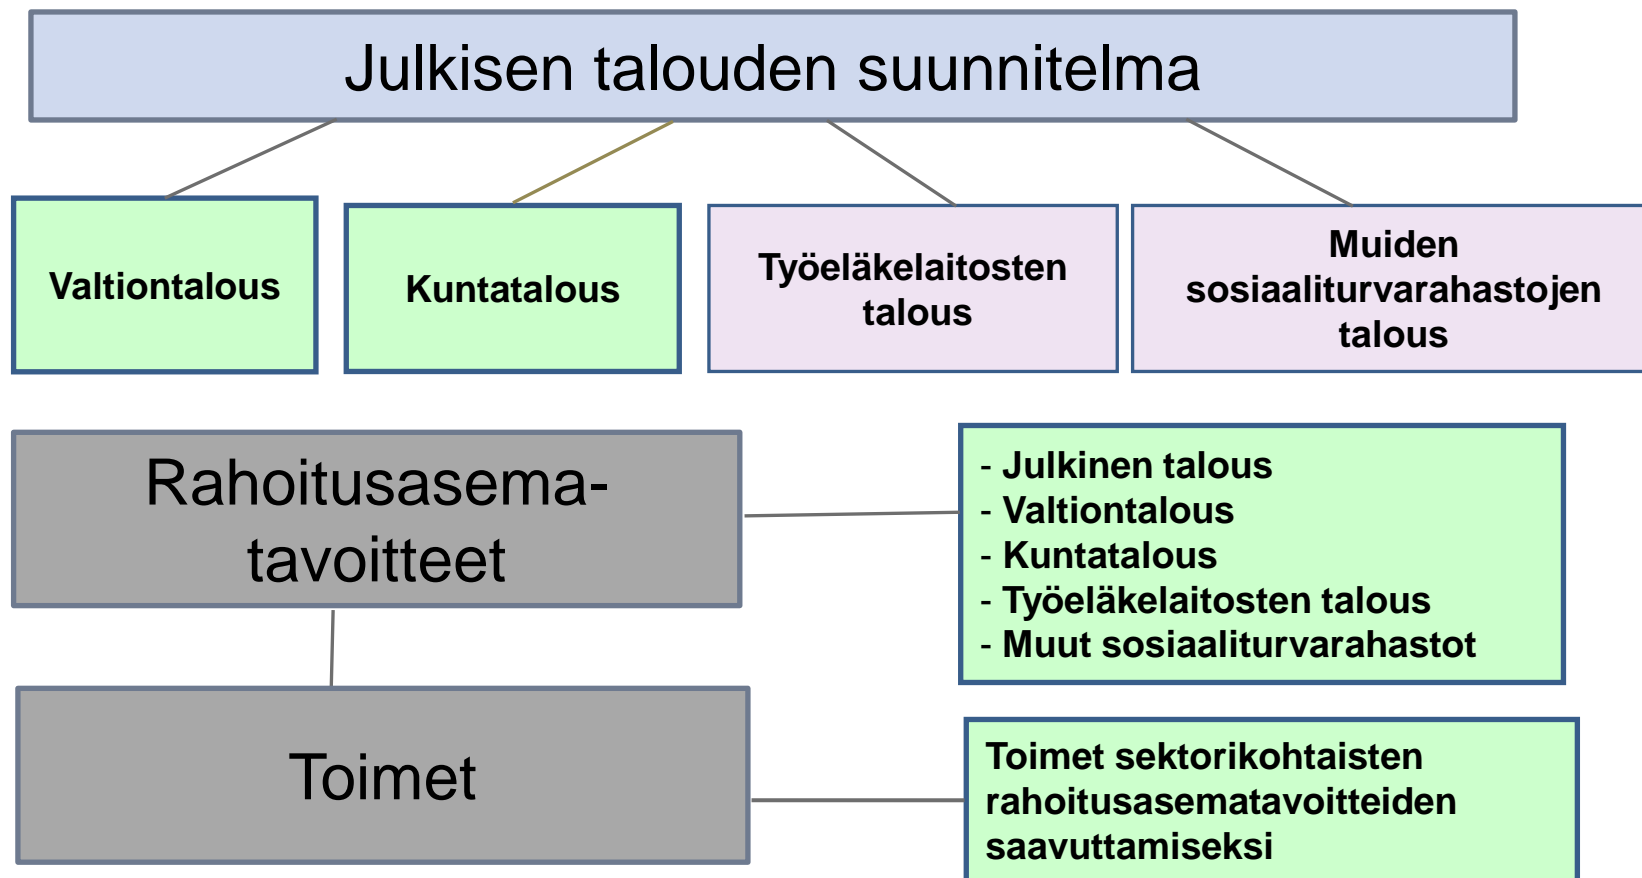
Julkisen talouden suunnitelma

Valtiontalous

Kuntatalous

Työeläkelaitosten talous

Muiden sosiaaliturvarahastojen talous

Rahoitusasema-tavoitteet

- Julkinen talous
- Valtiontalous
- Kuntatalous
- Työeläkelaitosten talous
- Muut sosiaaliturvarahastot

Toimet

Toimet sektorikohtaisten rahoitusasematavoitteiden saavuttamiseksi